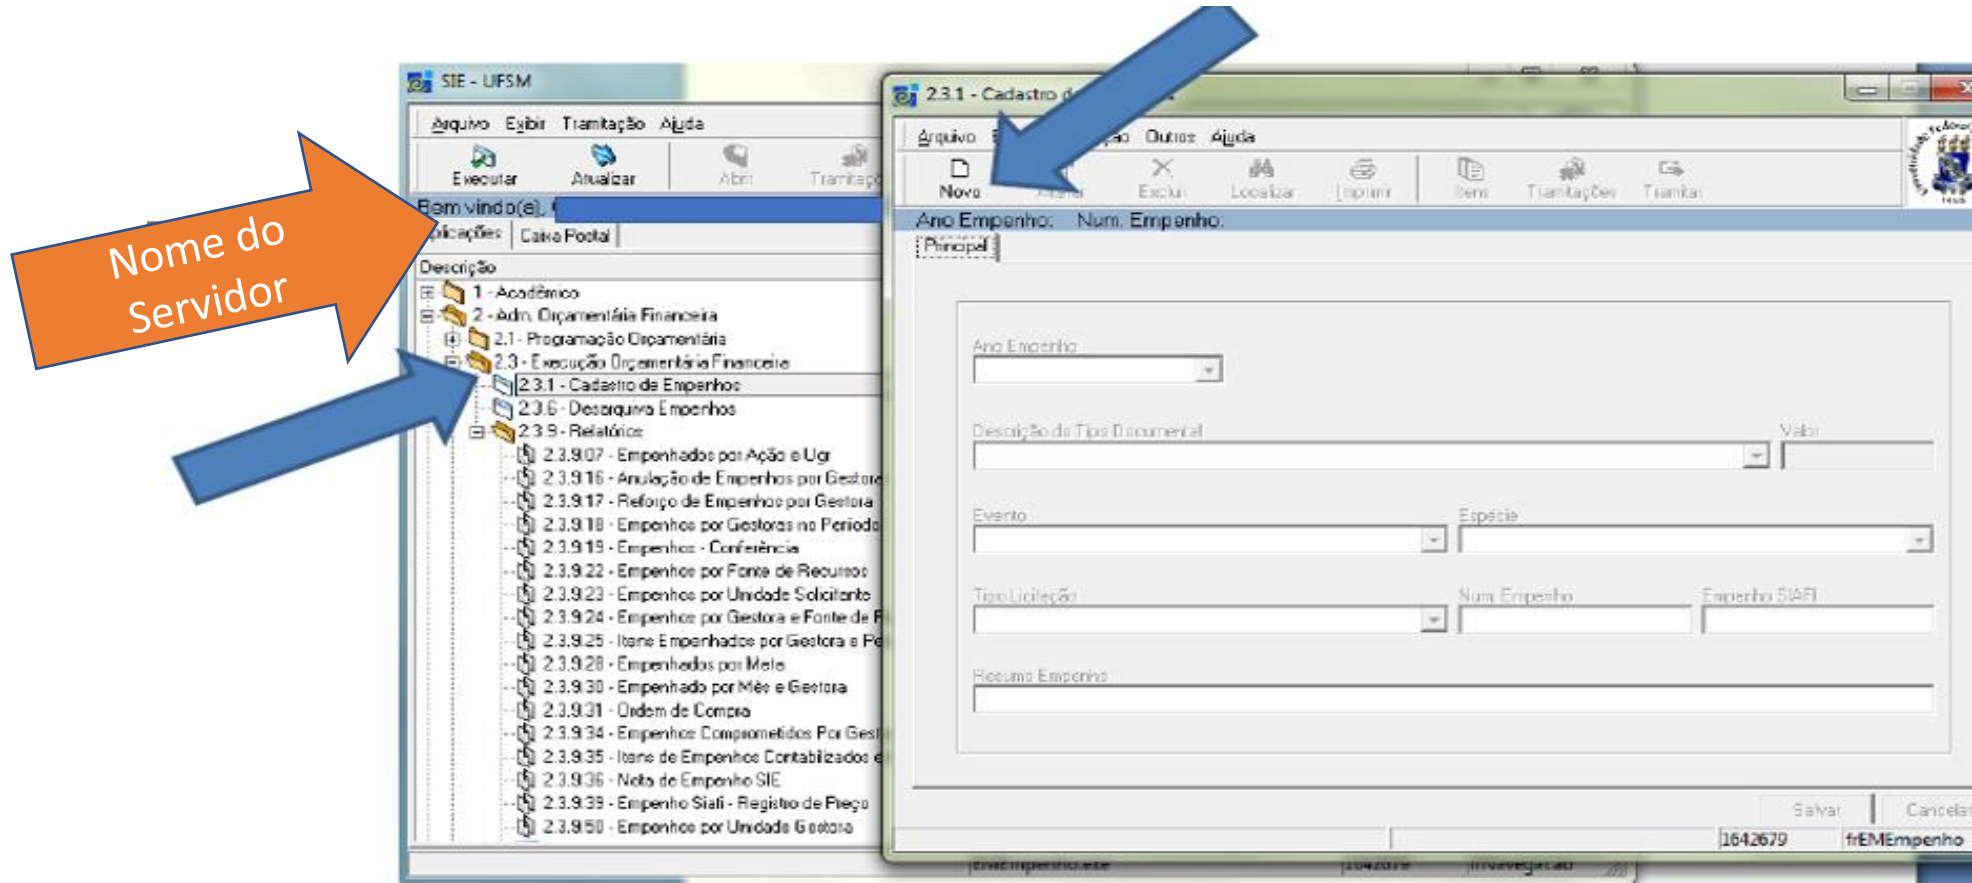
Nome do Servidor

SIE - UFSM

Arquivo Exibir Tramitação Ajuda

Executar Atualizar Abrir Tramitação

Bem vindo(a),

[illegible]plicações Caixa Postal

Descrição

1 - Acadêmico
2 - Adm. Orçamentária Financeira
2.1 - Programação Orçamentária
2.3 - Execução Orçamentária Financeira
2.3.1 - Cadastro de Empenhos
2.3.6 - Desarquiva Empenhos
2.3.9 - Relatórios
2.3.9.07 - Empenhados por Ação e Ugr
2.3.9.16 - Anulação de Empenhos por Gestora
2.3.9.17 - Reforço de Empenhos por Gestora
2.3.9.18 - Empenhos por Gestoras no Periodo
2.3.9.19 - Empenhos - Conferência
2.3.9.22 - Empenhos por Fonte de Recursos
2.3.9.23 - Empenhos por Unidade Solicitante
2.3.9.24 - Empenhos por Gestora e Fonte de F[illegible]
2.3.9.25 - Itens Empenhados por Gestora e Pe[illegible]
2.3.9.28 - Empenhados por Meta
2.3.9.30 - Empenhado por Mês e Gestora
2.3.9.31 - Ordem de Compra
2.3.9.34 - Empenhos Comprometidos Por Gest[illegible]
2.3.9.35 - Itens de Empenhos Contabilizados e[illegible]
2.3.9.36 - Nota de Empenho SIE
2.3.9.39 - Empenho Siafi - Registro de Preço
2.3.9.50 - Empenhos por Unidade Gestora

2.3.1 - Cadastro d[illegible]

Arquivo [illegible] Outros Ajuda

Novo Alterar Excluir Localizar Imprimir Itens Tramitações Tramitar

Ano Empenho: Num. Empenho:

Principal

Ano Empenho

Descrição do Tipo Documental

Valor

Evento

Espécie

Tipo Licitação

Num Empenho

Empenho SIAFI

Resumo Empenho

Salvar Cancelar

1642679 frEMEmpenho